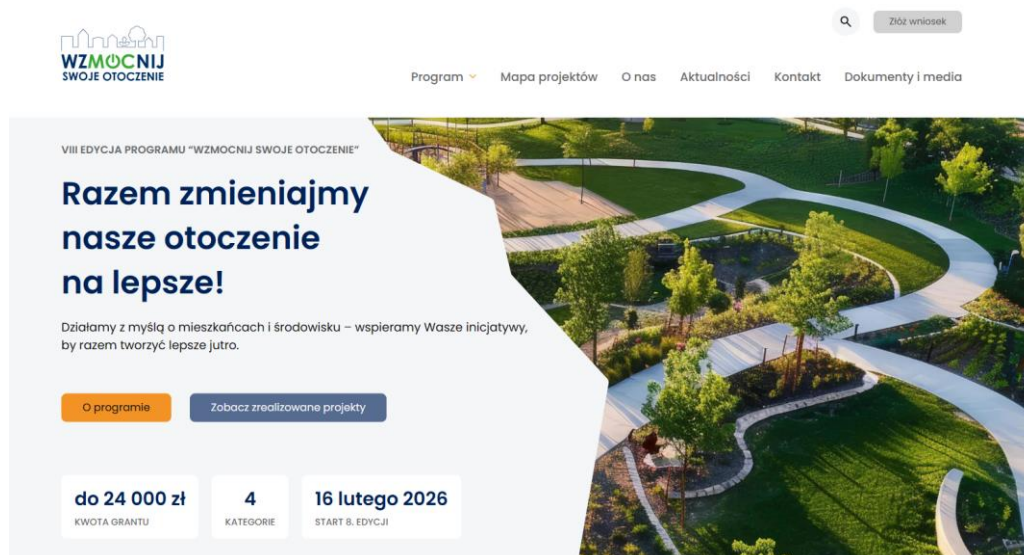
WZMOCNIJ
SWOJE OTOCZENIE

Złóż wniosek

Program
Mapa projektów
O nas
Aktualności
Kontakt
Dokumenty i media

VIII EDYCJA PROGRAMU "WZMOCNIJ SWOJE OTOCZENIE"

Razem zmieniajmy nasze otoczenie na lepsze!

Działamy z myślą o mieszkańcach i środowisku – wspieramy Wasze inicjatywy, by razem tworzyć lepsze jutro.

O programie
Zobacz zrealizowane projekty

do 24 000 zł
KWOTA GRANTU

4
KATEGORIE

16 lutego 2026
START 8. EDYCJI